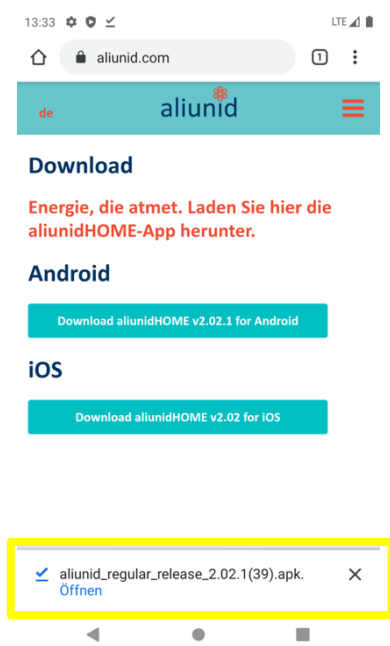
13:33 LTE

aliunid.com

1

de

aliunid

Download

Energie, die atmet. Laden Sie hier die aliunidHOME-App herunter.

Android

Download aliunidHOME v2.02.1 for Android

iOS

Download aliunidHOME v2.02 for iOS

aliunid_regular_release_2.02.1(39).apk.
Öffnen